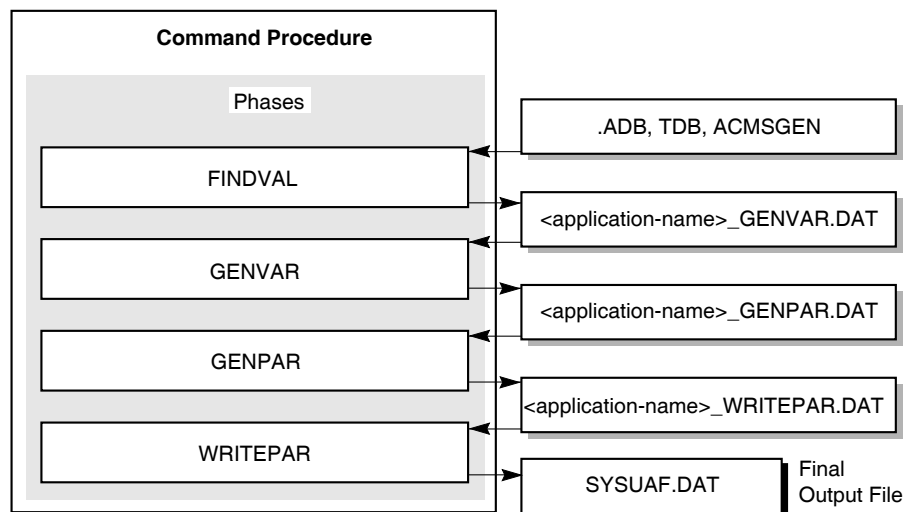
Command Procedure

Phases

FINDVAL

GENVAR

GENPAR

WRITEPAR

.ADB, TDB, ACMSGEN

<application-name>_GENVAR.DAT

<application-name>_GENPAR.DAT

<application-name>_WRITEPAR.DAT

SYSUAF.DAT

Final Output File